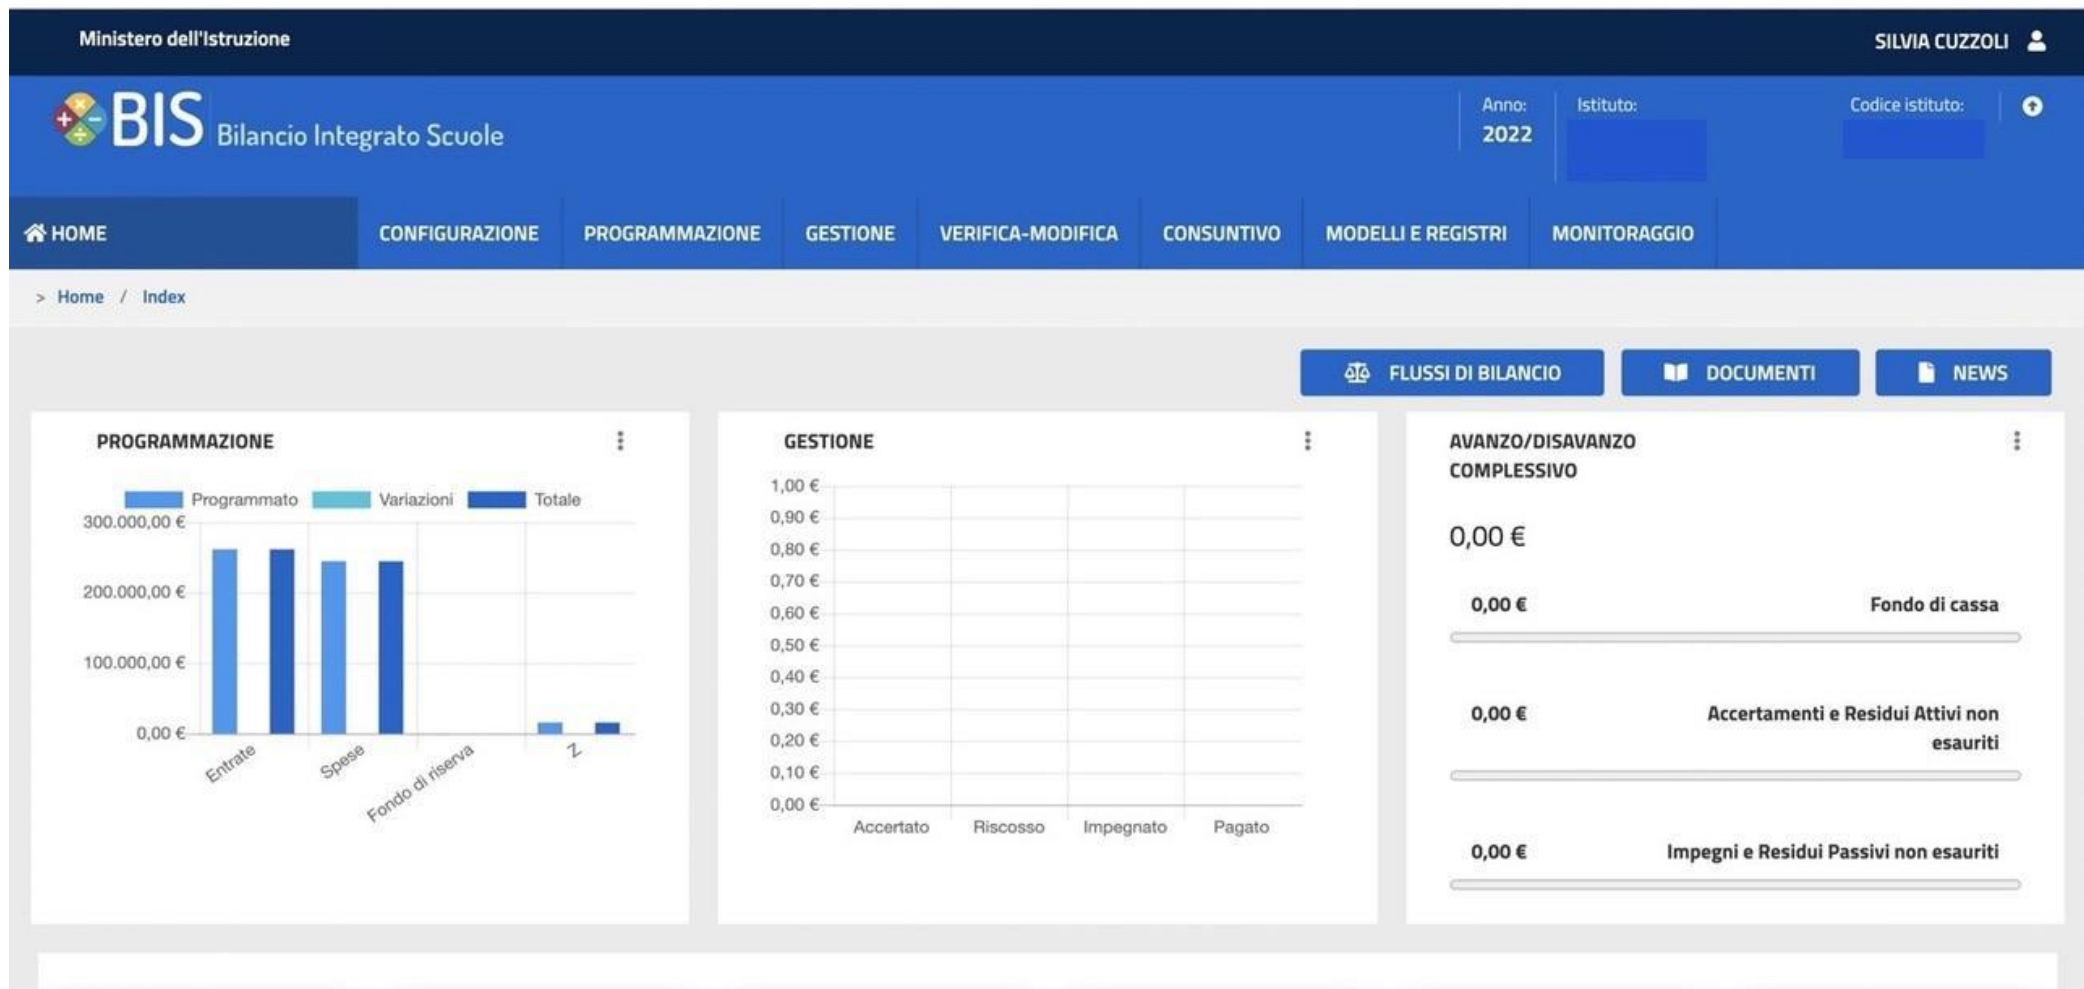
Ministero dell'Istruzione

SILVIA CUZZOLI

BIS Bilancio Integrato Scuole

Anno: 2022

Istituto:

Codice istituto:

HOME CONFIGURAZIONE PROGRAMMAZIONE GESTIONE VERIFICA-MODIFICA CONSUNTIVO MODELLI E REGISTRI MONITORAGGIO

> Home / Index

FLUSSI DI BILANCIO DOCUMENTI NEWS

PROGRAMMAZIONE

Programmato Variazioni Totale

300.000,00 €
200.000,00 €
100.000,00 €
0,00 €

Entrate Spese Fondo di riserva Z

GESTIONE

1,00 €
0,90 €
0,80 €
0,70 €
0,60 €
0,50 €
0,40 €
0,30 €
0,20 €
0,10 €
0,00 €

Accertato Riscosso Impegnato Pagato

AVANZO/DISAVANZO COMPLESSIVO

0,00 €

0,00 € Fondo di cassa

0,00 € Accertamenti e Residui Attivi non esauriti

0,00 € Impegni e Residui Passivi non esauriti